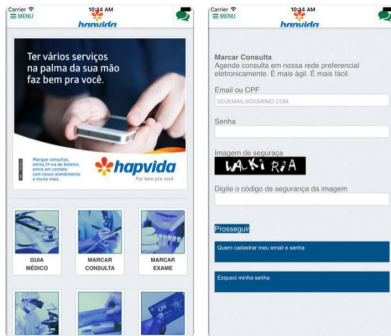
Carrier 10:34 AM
MENU
hapvida

Ter vários serviços na palma da sua mão faz bem pra você.

Marque consultas, emita 2ª via de boletos, entre em contato com nosso atendimento e muito mais.

hapvida
Faz bem pra você

GUIA MÉDICO

MARCAR CONSULTA

MARCAR EXAME

Carrier 10:34 AM
MENU
hapvida

Marcar Consulta
Agende consulta em nossa rede preferencial eletronicamente. É mais ágil. É mais fácil.

Email ou CPF
SEUEMAIL@DOMINIO.COM

Senha

Imagem de segurança
WALKI RIA

Digite o código de segurança da imagem

Prosseguir

Quero cadastrar meu email e senha

Esqueci minha senha